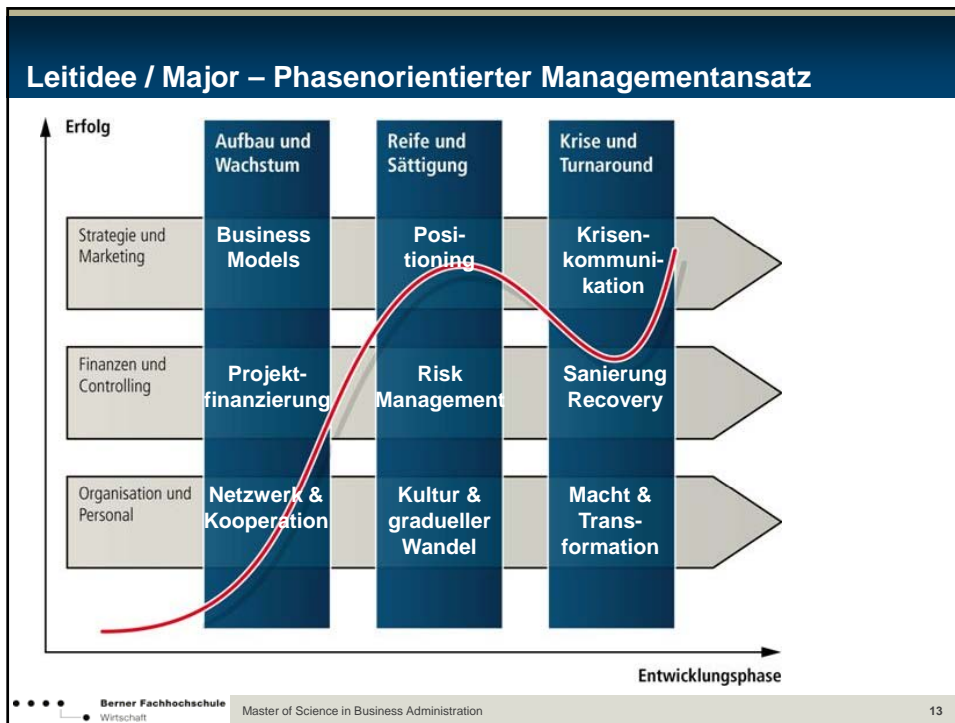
Leitidee / Major – Phasenorientierter Managementansatz

Erfolg

Aufbau und Wachstum

Reife und Sättigung

Krise und Turnaround

Strategie und Marketing

Business Models

Positioning

Krisenkommunikation

Finanzen und Controlling

Projektfinanzierung

Risk Management

Sanierung Recovery

Organisation und Personal

Netzwerk & Kooperation

Kultur & gradueller Wandel

Macht & Transformation

Entwicklungsphase

Berner Fachhochschule
Wirtschaft

Master of Science in Business Administration

13